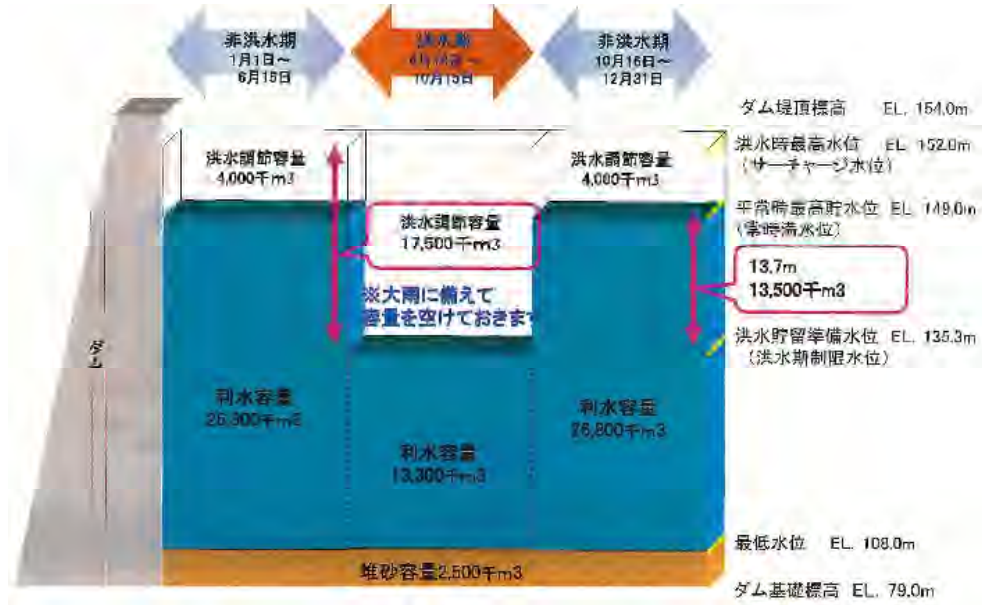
非洪水期
1月1日～
6月15日

洪水期
6月16日～
10月15日

非洪水期
10月16日～
12月31日

ダム堤頂標高 EL. 154.0m

洪水時最高水位 EL. 152.0m
（サーチャージ水位）

洪水調節容量
4,000千m3

洪水調節容量
4,000千m3

平常時最高貯水位 EL. 149.0m
（常時満水位）

洪水調節容量
17,500千m3

※大雨に備えて
容量を空けておきま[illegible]

13.7m
13,500千m3

洪水貯留準備水位 EL. 135.3m
（洪水期制限水位）

ダム

利水容量
26,300千m3

利水容量
13,300千m3

利水容量
26,800千m3

最低水位 EL. 108.0m

堆砂容量2,500千m3

ダム基礎標高 EL. 79.0m